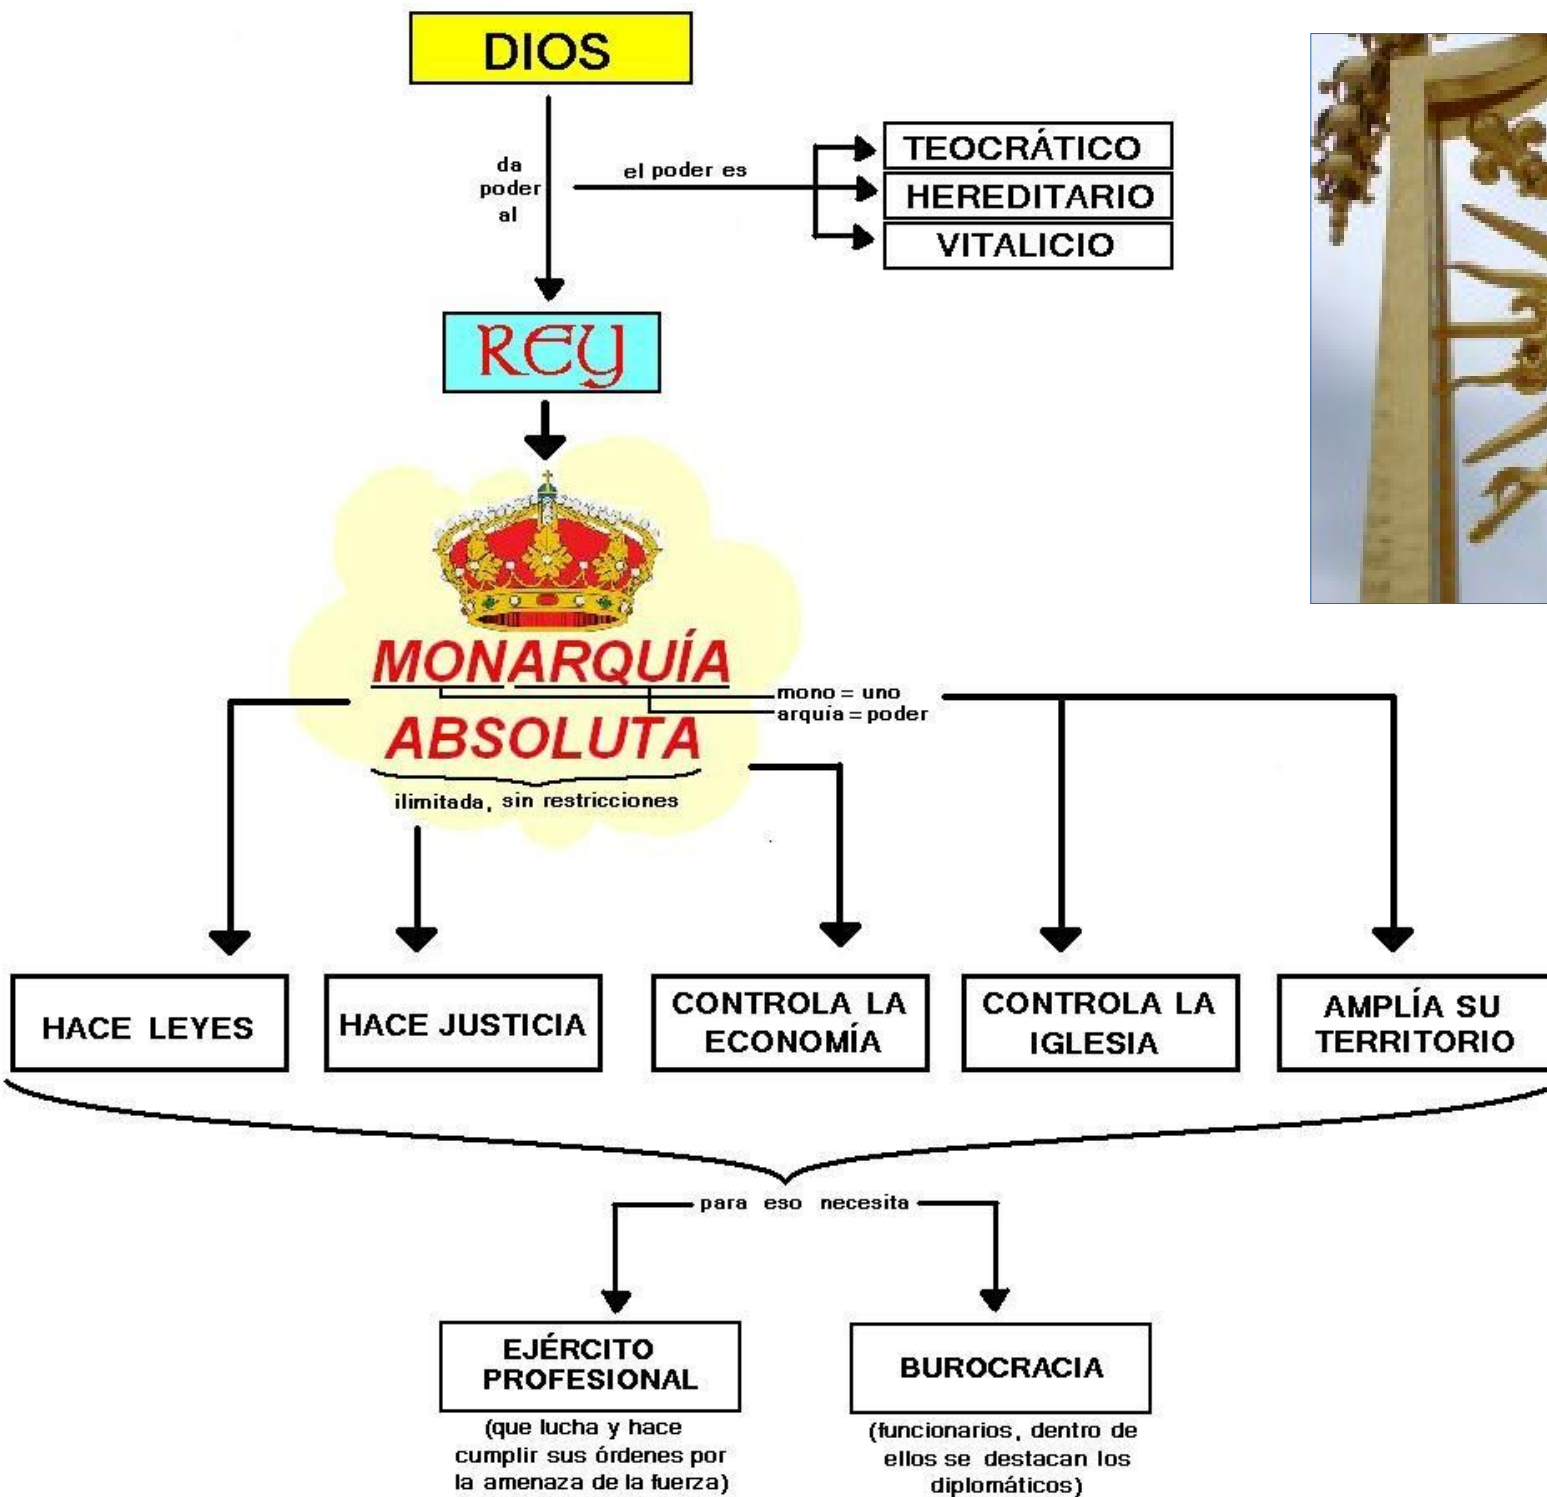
DIOS

da poder al

el poder es

TEOCRÁTICO

HEREDITARIO

VITALICIO

REY

MONARQUÍA

mono = uno
arquía = poder

ABSOLUTA

ilimitada, sin restricciones

HACE LEYES

HACE JUSTICIA

CONTROLA LA ECONOMÍA

CONTROLA LA IGLESIA

AMPLÍA SU TERRITORIO

para eso necesita

EJÉRCITO PROFESIONAL

(que lucha y hace cumplir sus órdenes por la amenaza de la fuerza)

BUROCRACIA

(funcionarios, dentro de ellos se destacan los diplomáticos)